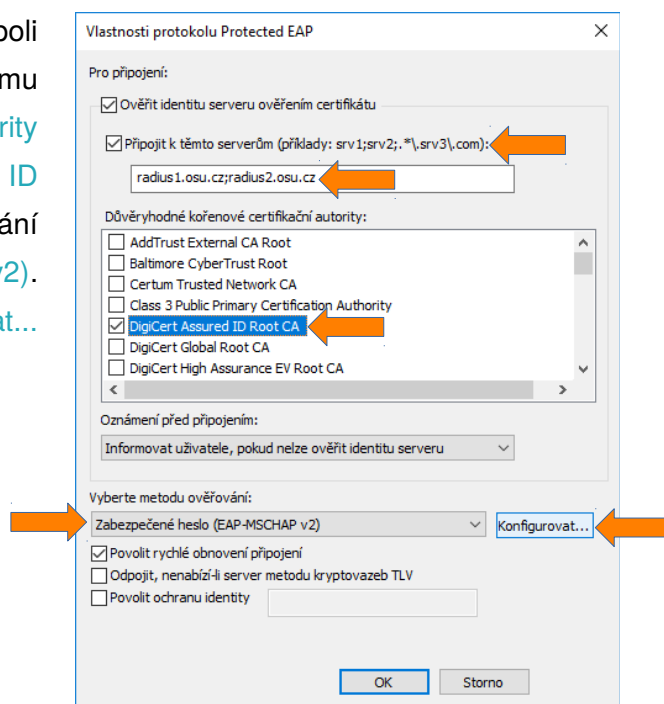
poli
mu
rity
ID
ání
v2).
at...

Vlastnosti protokolu Protected EAP

Pro připojení:

Ověřit identitu serveru ověřením certifikátu

Připojit k těmto serverům (příklady: srv1;srv2;.*\.srv3\.com):

radius1.osu.cz;radius2.osu.cz

Důvěryhodné kořenové certifikační autority:

AddTrust External CA Root
Baltimore CyberTrust Root
Certum Trusted Network CA
Class 3 Public Primary Certification Authority
DigiCert Assured ID Root CA
DigiCert Global Root CA
DigiCert High Assurance EV Root CA

Oznámení před připojením:

Informovat uživatele, pokud nelze ověřit identitu serveru

Vyberte metodu ověřování:

Zabezpečené heslo (EAP-MSCHAP v2)

Konfigurovat...

Povolit rychlé obnovení připojení
Odpojit, nenabízí-li server metodu kryptovazeb TLV
Povolit ochranu identity

OK Storno